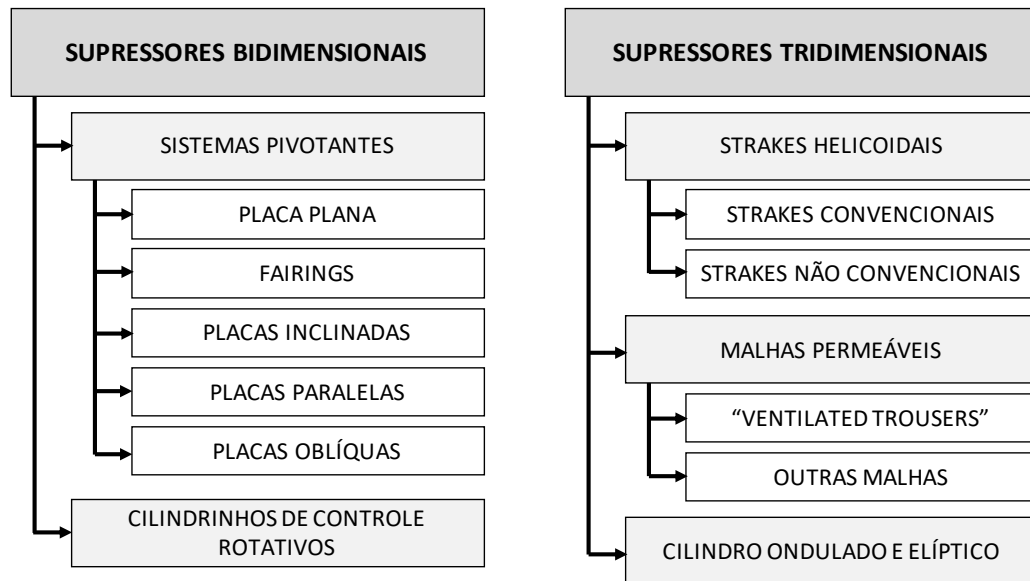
SUPRESSORES BIDIMENSIONAIS

SISTEMAS PIVOTANTES

PLACA PLANA

FAIRINGS

PLACAS INCLINADAS

PLACAS PARALELAS

PLACAS OBLÍQUAS

CILINDRINHOS DE CONTROLE ROTATIVOS

SUPRESSORES TRIDIMENSIONAIS

STRAKES HELICOIDAIS

STRAKES CONVENCIONAIS

STRAKES NÃO CONVENCIONAIS

MALHAS PERMEÁVEIS

"VENTILATED TROUSERS"

OUTRAS MALHAS

CILINDRO ONDULADO E ELÍPTICO